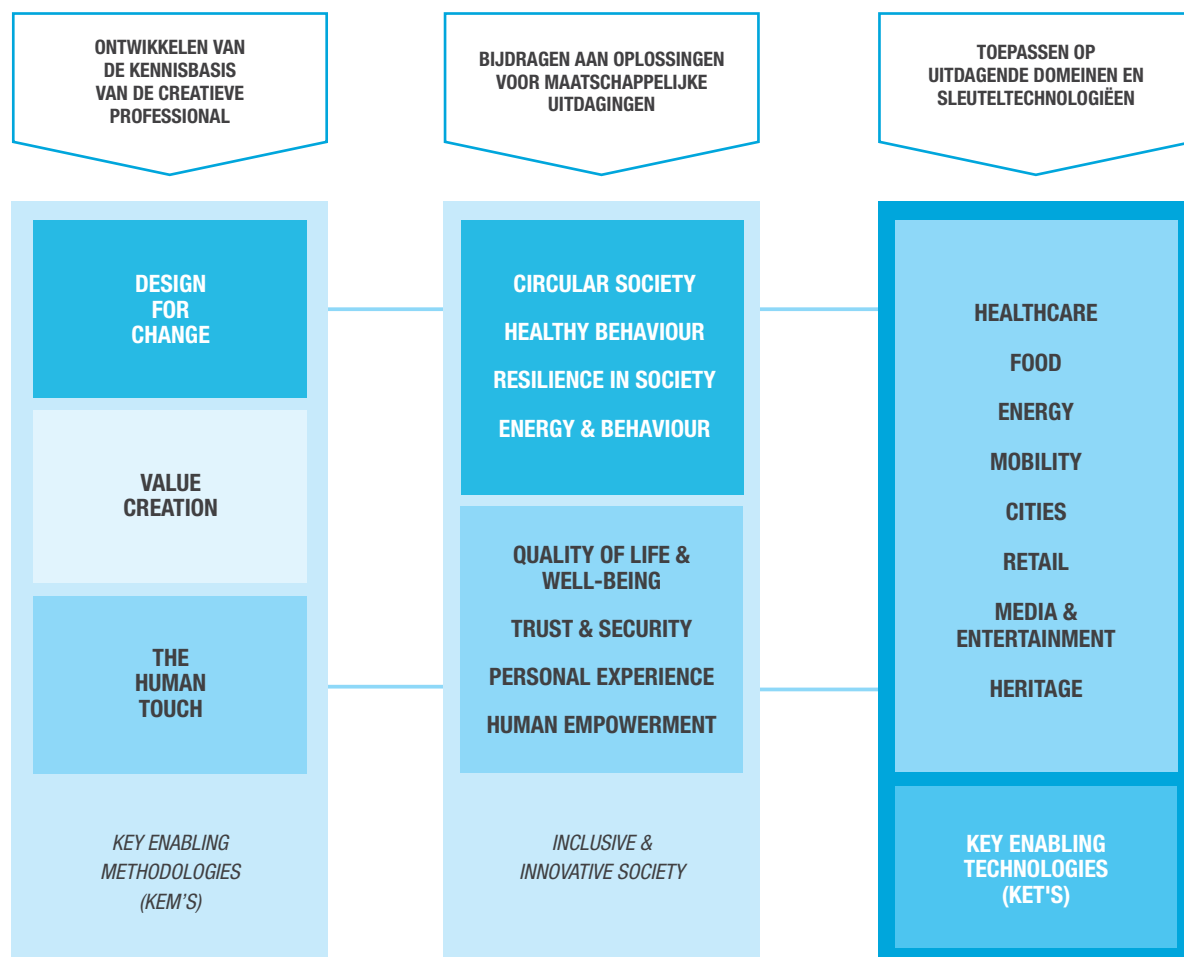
ONTWIKKELEN VAN DE KENNISBASIS VAN DE CREATIEVE PROFESSIONAL

BIJDRAGEN AAN OPLOSSINGEN VOOR MAATSCHAPPELIJKE UITDAGINGEN

TOEPASSEN OP UITDAGENDE DOMEINEN EN SLEUTELTECHNOLOGIEËN

DESIGN FOR CHANGE

VALUE CREATION

THE HUMAN TOUCH

KEY ENABLING METHODOLOGIES (KEM'S)

CIRCULAR SOCIETY

HEALTHY BEHAVIOUR

RESILIENCE IN SOCIETY

ENERGY & BEHAVIOUR

QUALITY OF LIFE & WELL-BEING

TRUST & SECURITY

PERSONAL EXPERIENCE

HUMAN EMPOWERMENT

INCLUSIVE & INNOVATIVE SOCIETY

HEALTHCARE

FOOD

ENERGY

MOBILITY

CITIES

RETAIL

MEDIA & ENTERTAINMENT

HERITAGE

KEY ENABLING TECHNOLOGIES (KET'S)